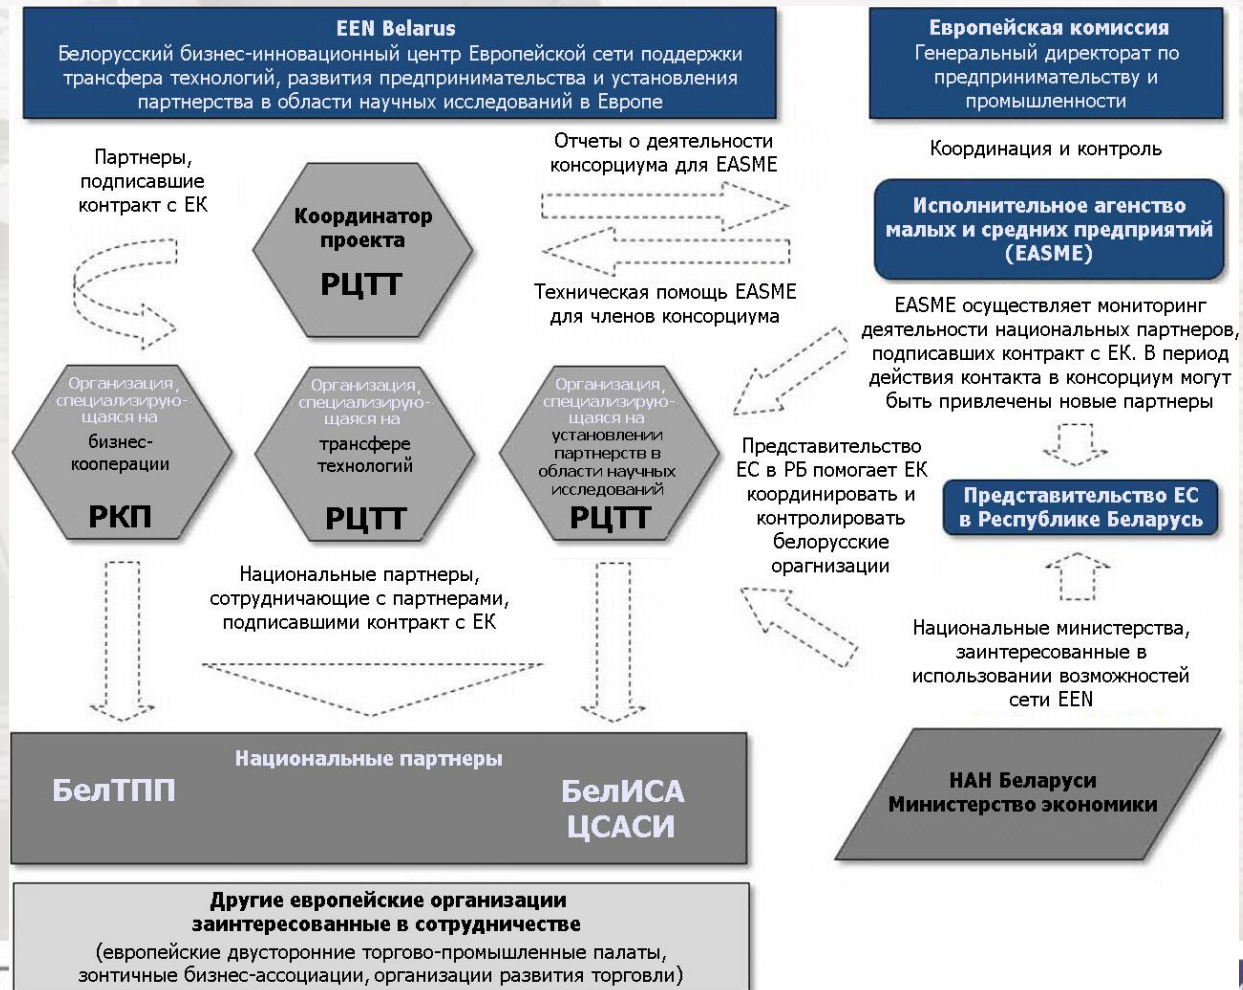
EEN Belarus
Белорусский бизнес-инновационный центр Европейской сети поддержки трансфера технологий, развития предпринимательства и установления партнерства в области научных исследований в Европе

Европейская комиссия
Генеральный директорат по предпринимательству и промышленности

Партнеры, подписавшие контракт с ЕК

Координатор проекта
РЦТТ

Отчеты о деятельности консорциума для EASME

Техническая помощь EASME для членов консорциума

Координация и контроль

Исполнительное агенство малых и средних предприятий (EASME)

EASME осуществляет мониторинг деятельности национальных партнеров, подписавших контракт с ЕК. В период действия контакта в консорциум могут быть привлечены новые партнеры

Организация, специализирующаяся на бизнес-кооперации
РКП

Организация, специализирующаяся на трансфере технологий
РЦТТ

Организация, специализирующаяся на установлении партнерств в области научных исследований
РЦТТ

Представительство ЕС в РБ помогает ЕК координировать и контролировать белорусские оргагнизации

Представительство ЕС в Республике Беларусь

Национальные партнеры, сотрудничающие с партнерами, подписавшими контракт с ЕК

Национальные министерства, заинтересованные в использовании возможностей сети EEN

Национальные партнеры
БелТПП
БелИСА
ЦСАСИ

НАН Беларуси
Министерство экономики

Другие европейские организации заинтересованные в сотрудничестве
(европейские двусторонние торгово-промышленные палаты, зонтичные бизнес-ассоциации, организации развития торговли)